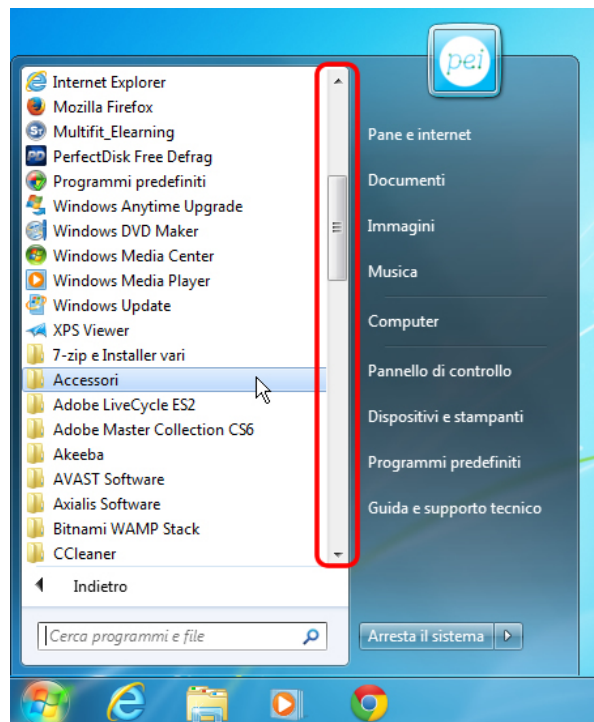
pei

Internet Explorer
Mozilla Firefox
Multifit_Elearning
PerfectDisk Free Defrag
Programmi predefiniti
Windows Anytime Upgrade
Windows DVD Maker
Windows Media Center
Windows Media Player
Windows Update
XPS Viewer
7-zip e Installer vari
Accessori
Adobe LiveCycle ES2
Adobe Master Collection CS6
Akeeba
AVAST Software
Axialis Software
Bitnami WAMP Stack
CCleaner

Indietro

Cerca programmi e file

Pane e internet
Documenti
Immagini
Musica
Computer
Pannello di controllo
Dispositivi e stampanti
Programmi predefiniti
Guida e supporto tecnico

Arresta il sistema